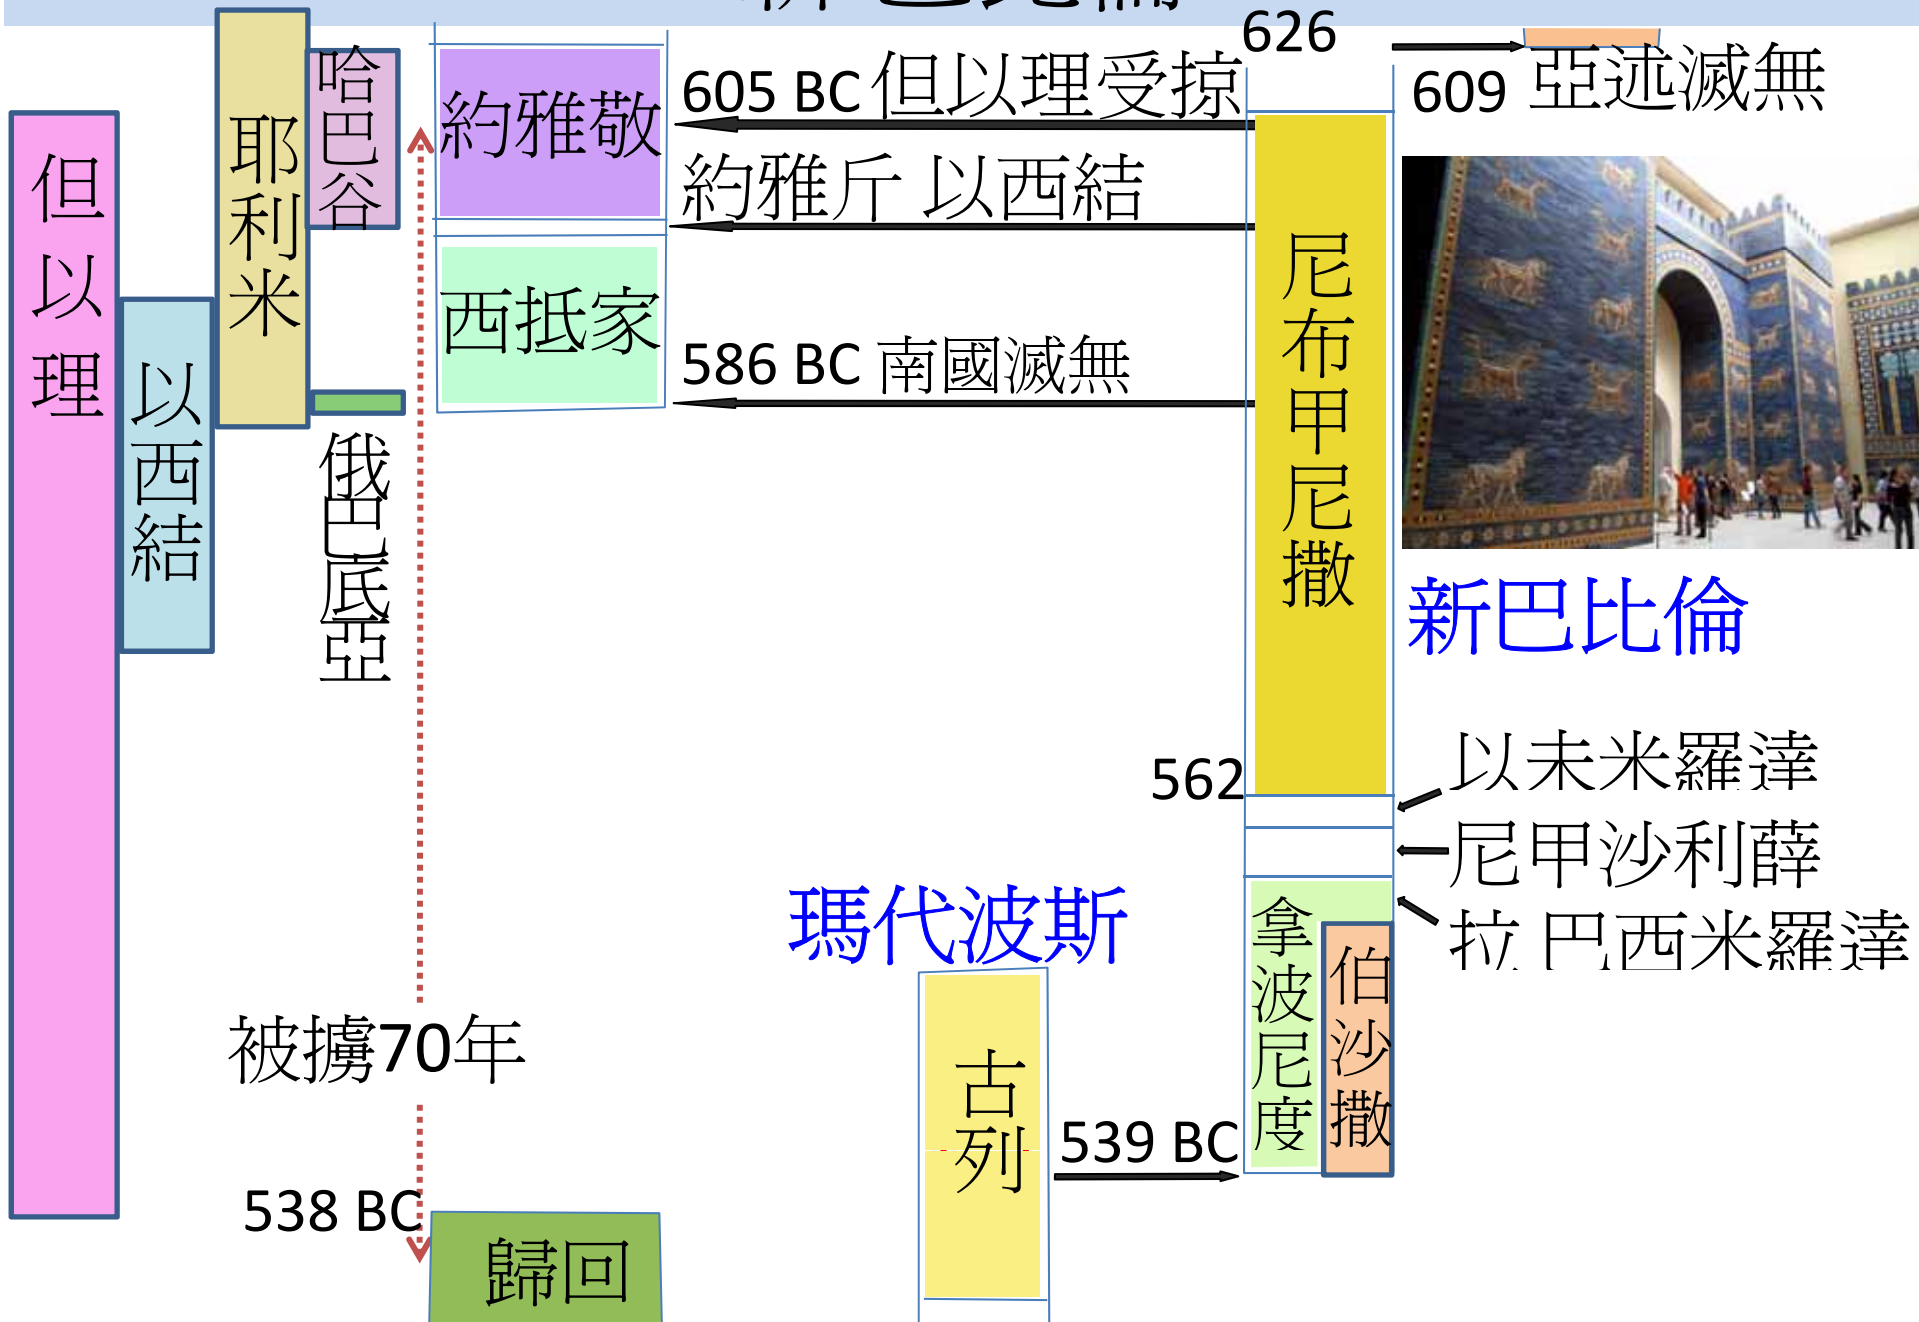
但以理

以西結

耶利米

哈巴谷

俄巴底亞

約雅敬

西抵家

626

605 BC 但以理受掠

約雅斤 以西結

586 BC 南國滅無

609 亞述滅無

尼布甲尼撒

新巴比倫

562

以未米羅達

尼甲沙利薛

拉 巴西米羅達

瑪代波斯

拿波尼度

伯沙撒

古列

539 BC

被擄70年

538 BC

歸回